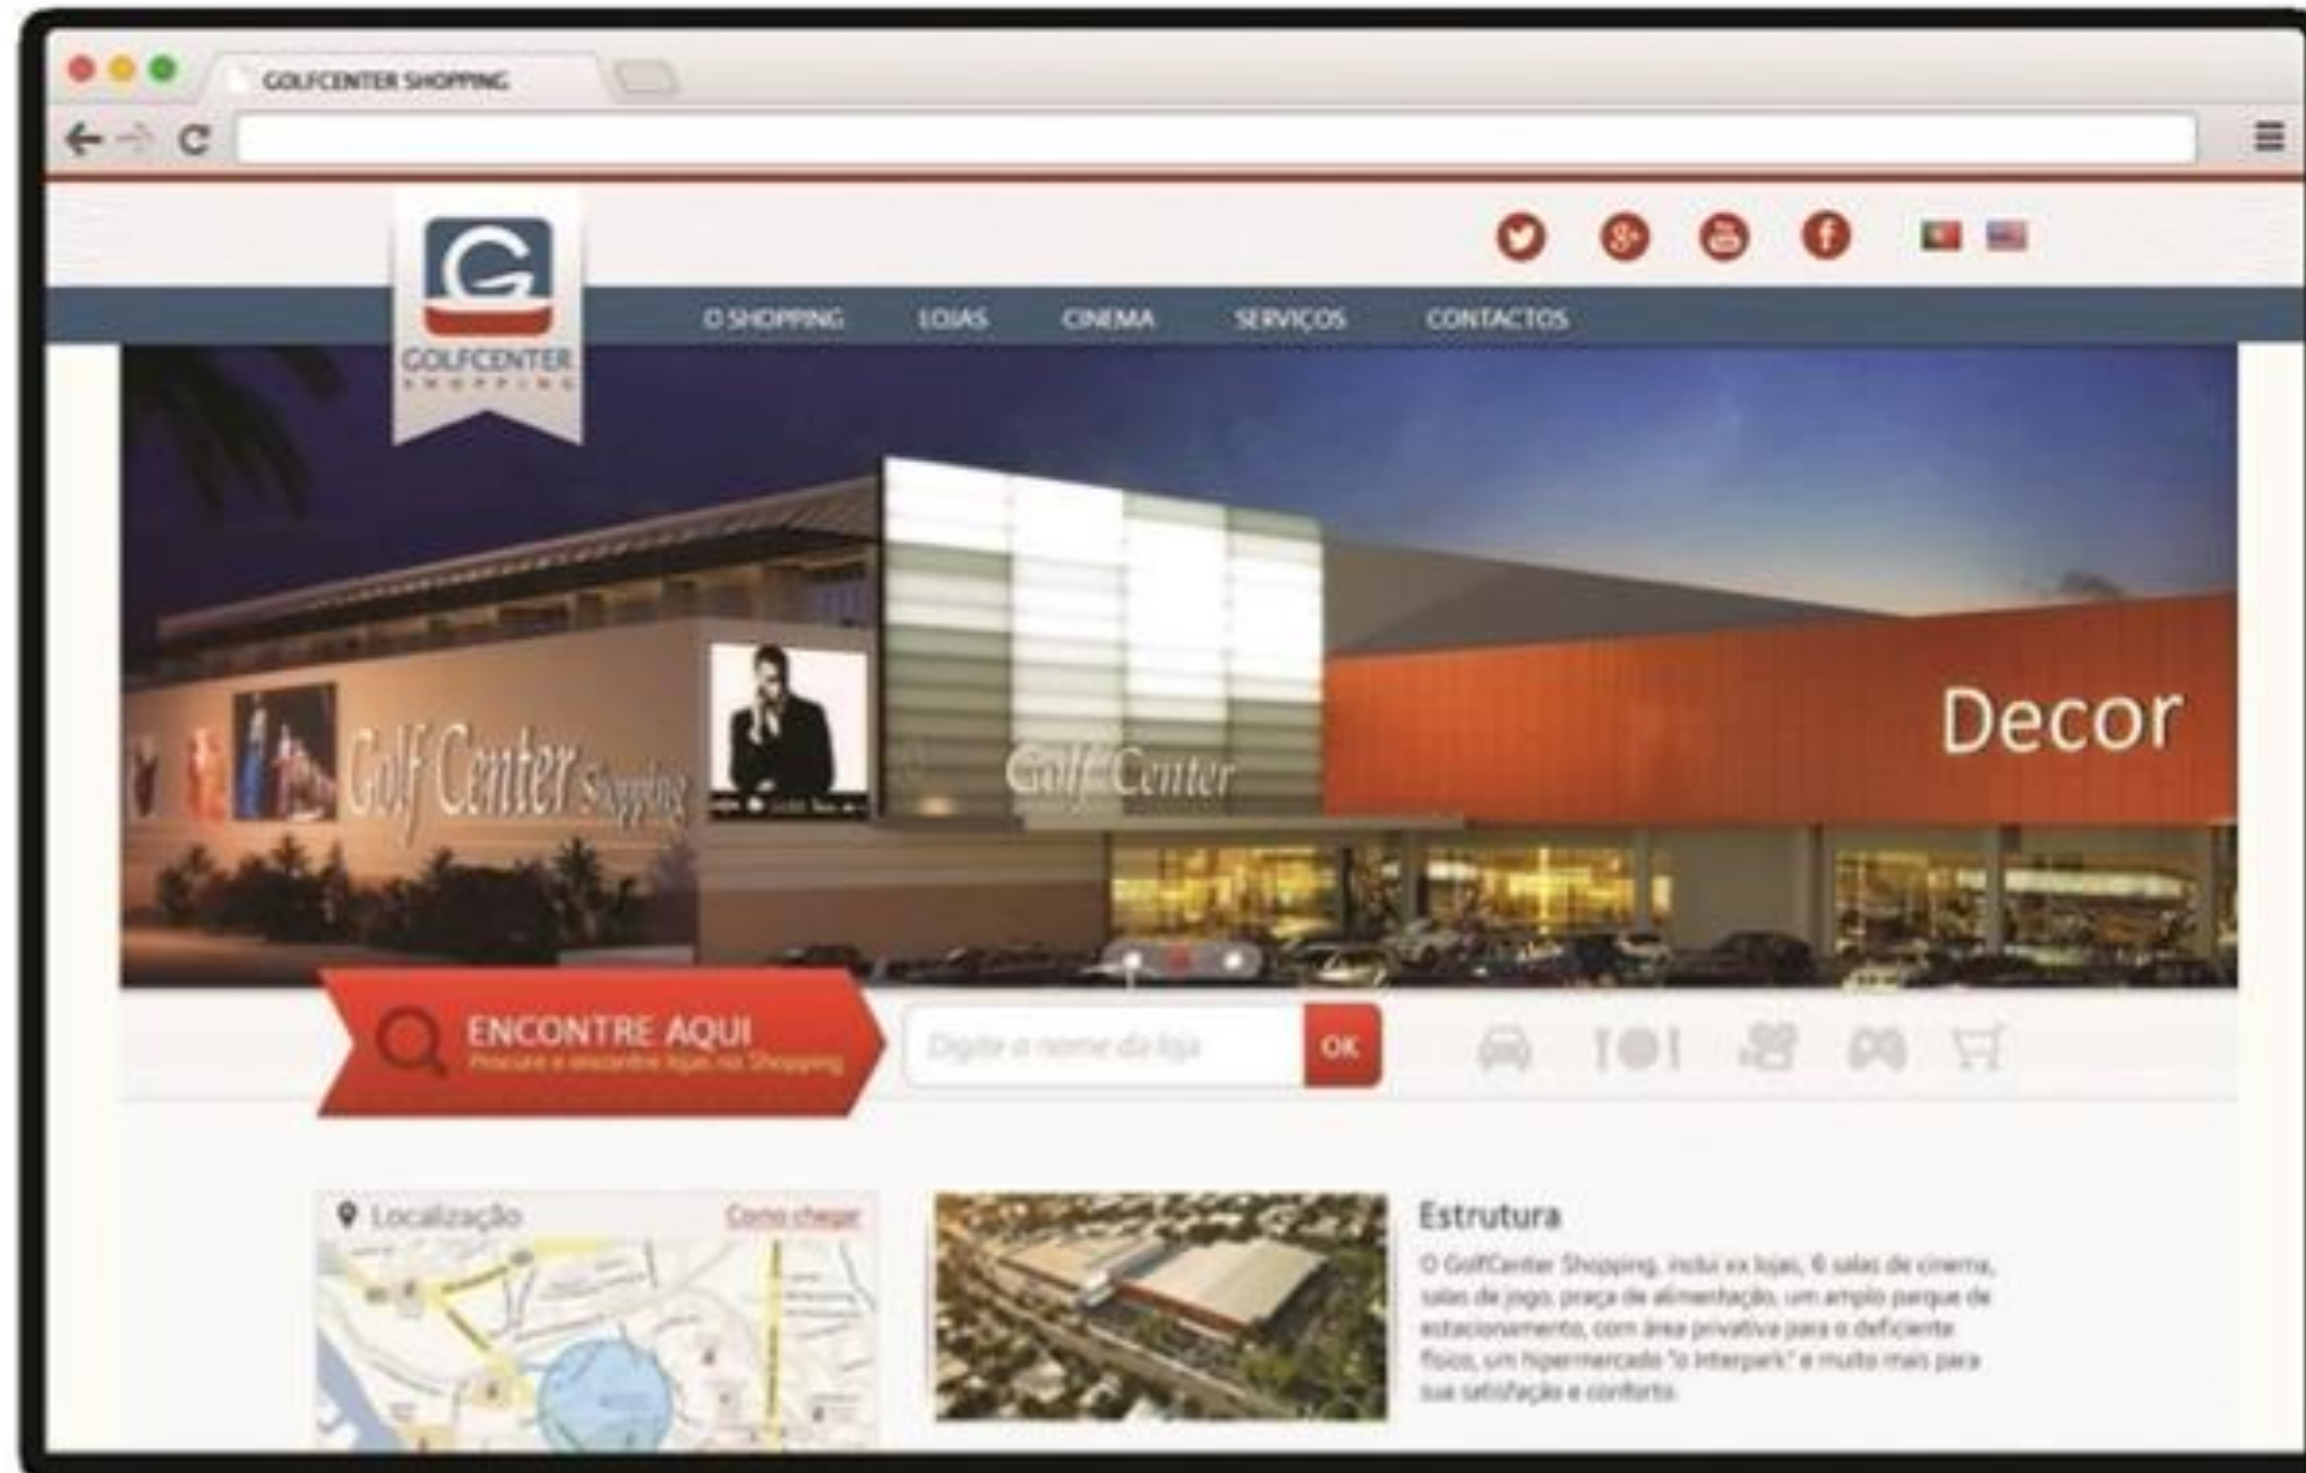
GOLFCENTER SHOPPING

GOLFCENTER SHOPPING

O SHOPPING LOJAS CINEMA SERVIÇOS CONTACTOS

Golf Center Shopping

Golf Center

Decor

ENCONTRE AQUI
Procure e encontre lojas no Shopping

Digite o nome da loja

OK

Localização

Como chegar

Estrutura

O GolfCenter Shopping, inclui xx lojas, 6 salas de cinema, salas de jogo, praça de alimentação, um amplo parque de estacionamento, com área privativa para o deficiente físico, um hipermercado "o Interpark" e muito mais para sua satisfação e conforto.